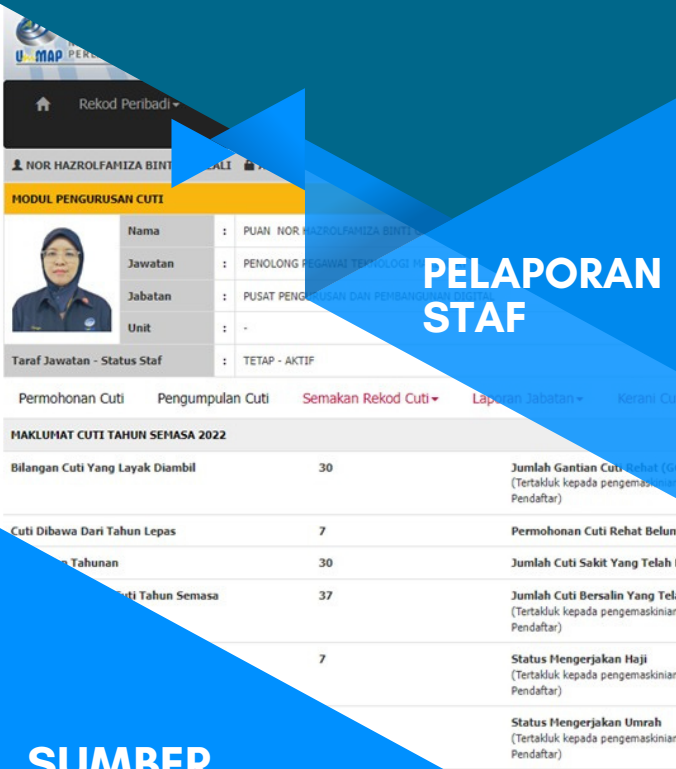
UMAP PERE

Rekod Peribadi

NOR HAZROLFAMIZA BINT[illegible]ALI

MODUL PENGURUSAN CUTI

| Nama | : | PUAN NOR HAZROLFAMIZA BINTI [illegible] |
|---|---|---|
| Jawatan | : | PENOLONG PEGAWAI TEKNOLOGI M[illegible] |
| Jabatan | : | PUSAT PENG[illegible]USAN DAN PEMBANGUNAN DIGITAL |
| Unit | : | - |
| Taraf Jawatan - Status Staf | : | TETAP - AKTIF |

PELAPORAN STAF

Permohonan Cuti Pengumpulan Cuti Semakan Rekod Cuti Laporan Jabatan Kerani Cu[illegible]

MAKLUMAT CUTI TAHUN SEMASA 2022

Bilangan Cuti Yang Layak Diambil 30 Jumlah Gantian Cuti Rehat (G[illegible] (Tertakluk kepada pengemaskinian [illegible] Pendaftar)

Cuti Dibawa Dari Tahun Lepas 7 Permohonan Cuti Rehat Belum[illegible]

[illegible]n Tahunan 30 Jumlah Cuti Sakit Yang Telah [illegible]

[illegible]uti Tahun Semasa 37 Jumlah Cuti Bersalin Yang Tel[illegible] (Tertakluk kepada pengemaskinian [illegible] Pendaftar)

7 Status Mengerjakan Haji (Tertakluk kepada pengemaskinian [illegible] Pendaftar)

Status Mengerjakan Umrah (Tertakluk kepada pengemaskinian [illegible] Pendaftar)

SUMBER